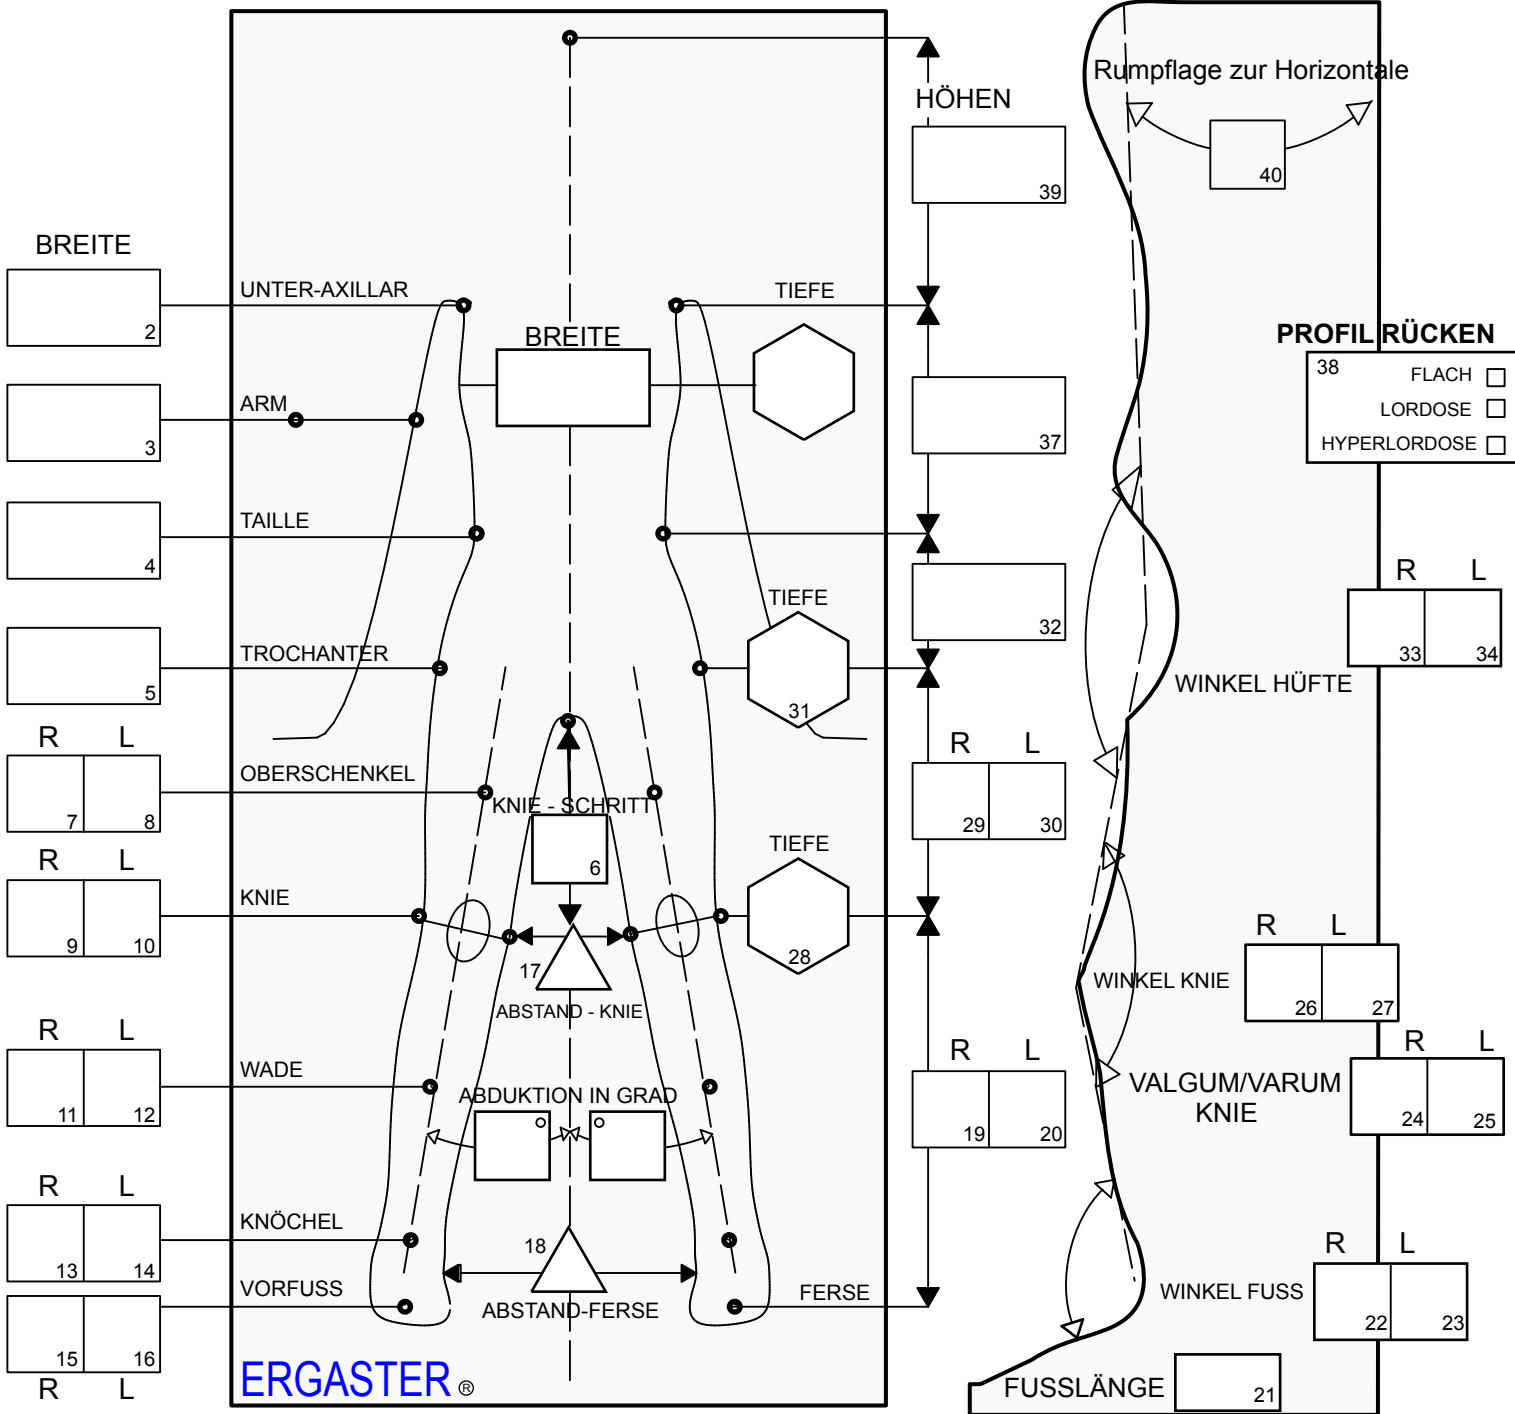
BREITE

2
UNTER-AXILLAR

3
ARM

4
TAILLE

5
TROCHANTER

R L
7 8
OBERSCHENKEL

R L
9 10
KNIE

R L
11 12
WADE

R L
13 14
KNÖCHEL

15 16
R L
VORFUSS

BREITE
TIEFE
TIEFE
31
KNIE - SCHRITT
6
TIEFE
28
17
ABSTAND - KNIE
ABDUKTION IN GRAD
18
ABSTAND-FERSE
FERSE

ERGASTER®

HÖHEN
39
37
32
R L
29 30
R L
19 20

Rumpflage zur Horizontale
40

PROFIL RÜCKEN
38
FLACH
LORDOSE
HYPERLORDOSE

R L
33 34
WINKEL HÜFTE

WINKEL KNIE
R L
26 27

VALGUM/VARUM KNIE
R L
24 25

WINKEL FUSS
R L
22 23

FUSSLÄNGE
21